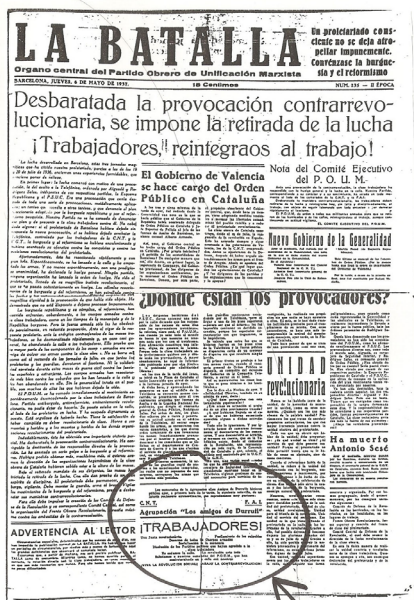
LA BATALLA

Un proletariado consciente no se deja atropellar impunemente. Convénzase la burguesía y el reformismo

Organo central del Partido Obrero de Unificación Marxista

BARCELONA, JUEVES, 6 DE MAYO DE 1937

15 Céntimos

NUM. 235 — II EPOCA

Desbaratada la provocación contrarrevolucionaria, se impone la retirada de la lucha
¡Trabajadores, reintegraos al trabajo!

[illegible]

El Gobierno de Valencia se hace cargo del Orden Público en Cataluña

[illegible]

Nota del Comité Ejecutivo del P. O. U. M.

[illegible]

EL COMITE EJECUTIVO DEL P.O.U.M.

Nuevo Gobierno de la Generalidad

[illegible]

¿Dónde están los provocadores?

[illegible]

UNIDAD revolucionaria

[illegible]

ADVERTENCIA AL LECTOR

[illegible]

C.N.T.

F.A.I.

Agrupación "Los amigos de Durruti"

¡TRABAJADORES!

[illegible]

Ha muerto Antonio Sesé

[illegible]